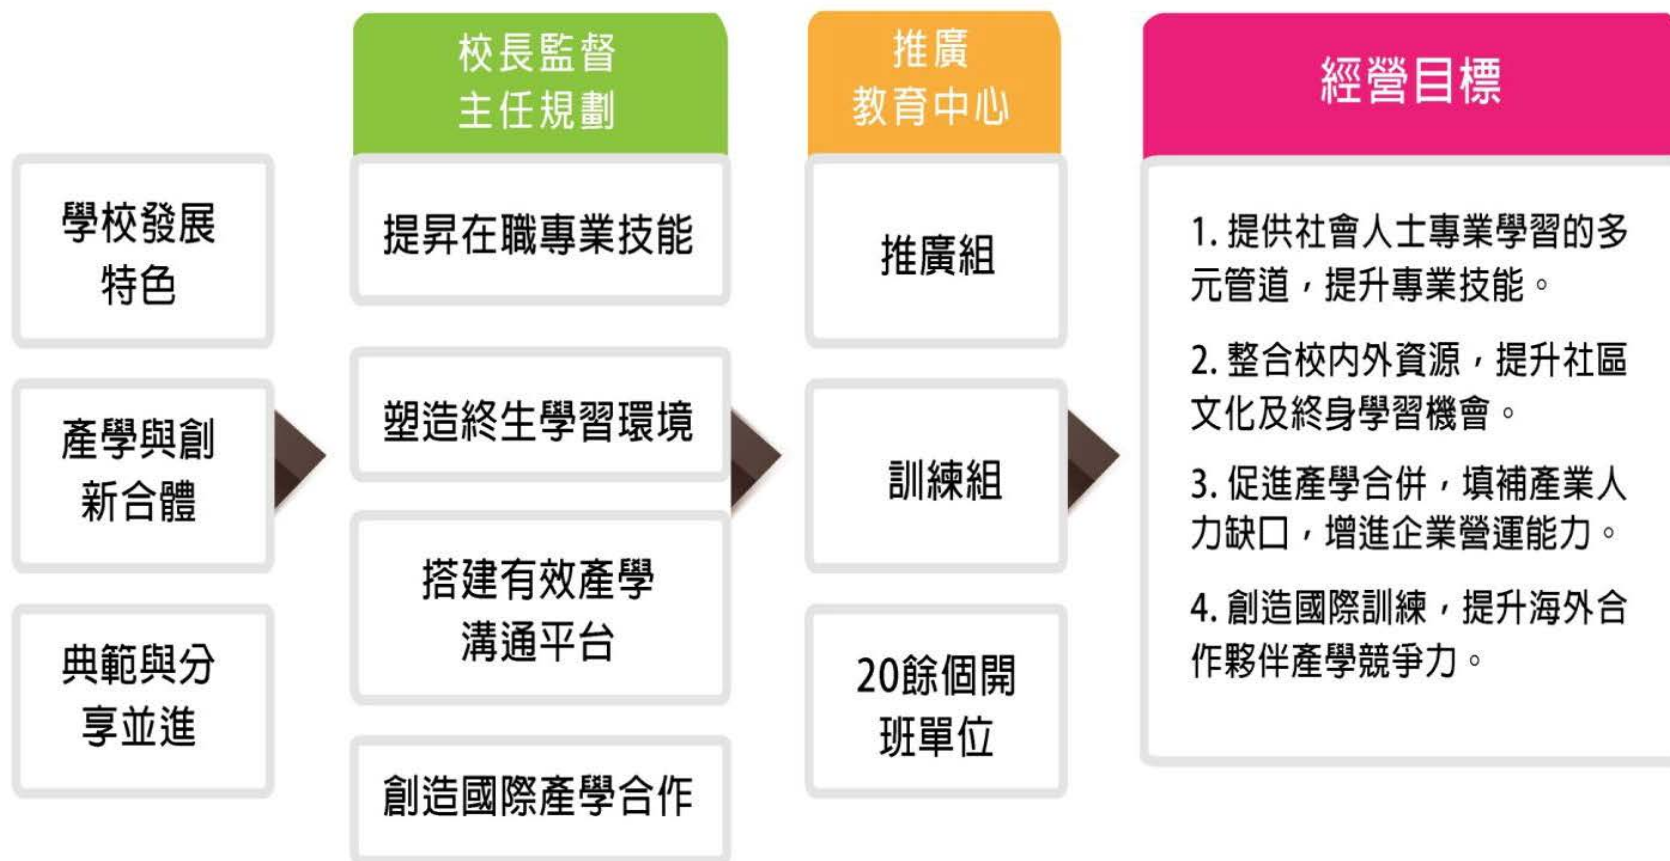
學校發展特色

產學與創新合體

典範與分享並進

校長監督
主任規劃

提昇在職專業技能

塑造終生學習環境

搭建有效產學溝通平台

創造國際產學合作

推廣
教育中心

推廣組

訓練組

20餘個開班單位

經營目標

1. 提供社會人士專業學習的多元管道，提升專業技能。

2. 整合校內外資源，提升社區文化及終身學習機會。

3. 促進產學合併，填補產業人力缺口，增進企業營運能力。

4. 創造國際訓練，提升海外合作夥伴產學競爭力。